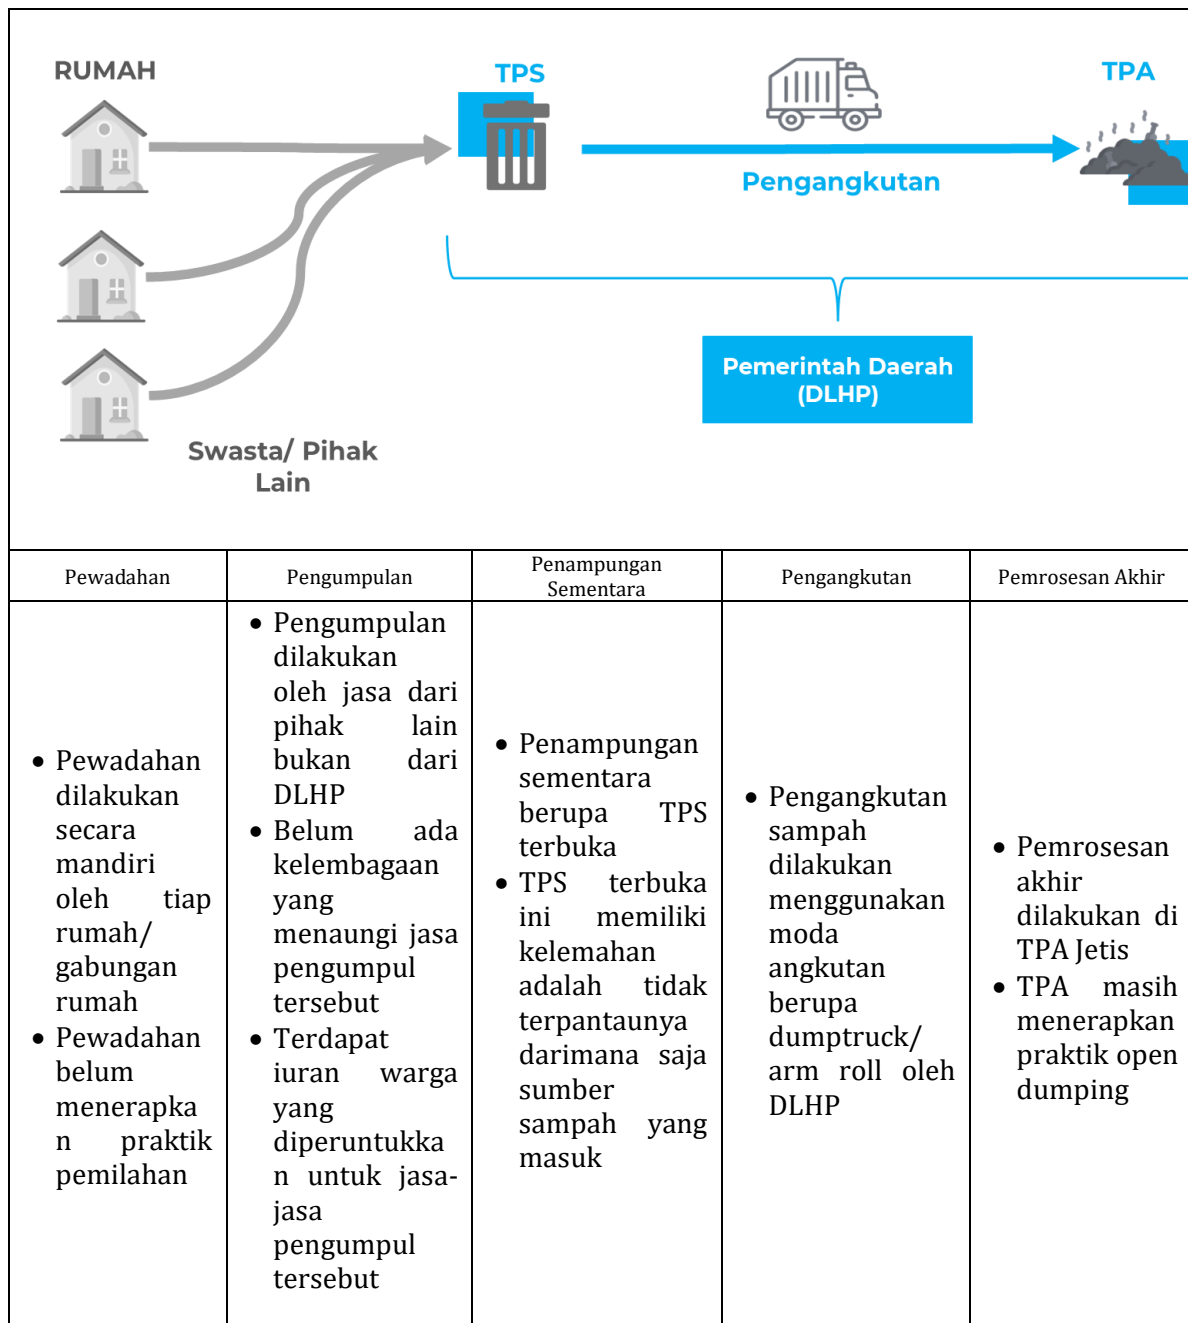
RUMAH

TPS

TPA

Pengangkutan

Pemerintah Daerah (DLHP)

Swasta/ Pihak Lain

| Pewadahan | Pengumpulan | Penampungan Sementara | Pengangkutan | Pemrosesan Akhir |
|---|---|---|---|---|
| • Pewadahan dilakukan secara mandiri oleh tiap rumah/ gabungan rumah • Pewadahan belum menerapkan praktik pemilahan | • Pengumpulan dilakukan oleh jasa dari pihak lain bukan dari DLHP • Belum ada kelembagaan yang menaungi jasa pengumpul tersebut • Terdapat iuran warga yang diperuntukkan untuk jasa-jasa pengumpul tersebut | • Penampungan sementara berupa TPS terbuka • TPS terbuka ini memiliki kelemahan adalah tidak terpantaunya darimana saja sumber sampah yang masuk | • Pengangkutan sampah dilakukan menggunakan moda angkutan berupa dumptruck/ arm roll oleh DLHP | • Pemrosesan akhir dilakukan di TPA Jetis • TPA masih menerapkan praktik open dumping |